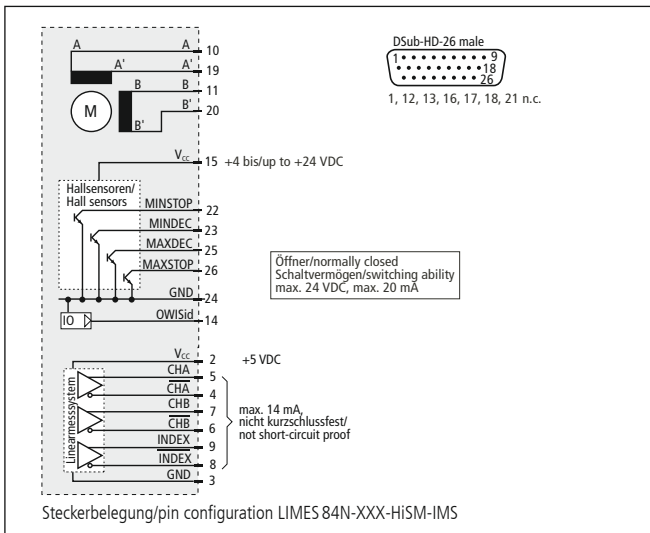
A
A
10
A'
A'
19
B
B
11
B'
B'
20
M

DSub-HD-26 male
1 9
18
26
1, 12, 13, 16, 17, 18, 21 n.c.

$V_{CC}$
15
+4 bis/up to +24 VDC

Hallsensoren/
Hall sensors
MINSTOP
22
MINDEC
23
MAXDEC
25
MAXSTOP
26

Öffner/normally closed
Schaltvermögen/switching ability
max. 24 VDC, max. 20 mA

GND
24
IO
OWISid
14

$V_{CC}$
2
+5 VDC
CHA
5
$\overline{CHA}$
4
CHB
7
$\overline{CHB}$
6
INDEX
9
$\overline{INDEX}$
8
GND
3
Linearmesssystem

max. 14 mA,
nicht kurzschlussfest/
not short-circuit proof

Steckerbelegung/pin configuration LIMES 84N-XXX-HiSM-IMS